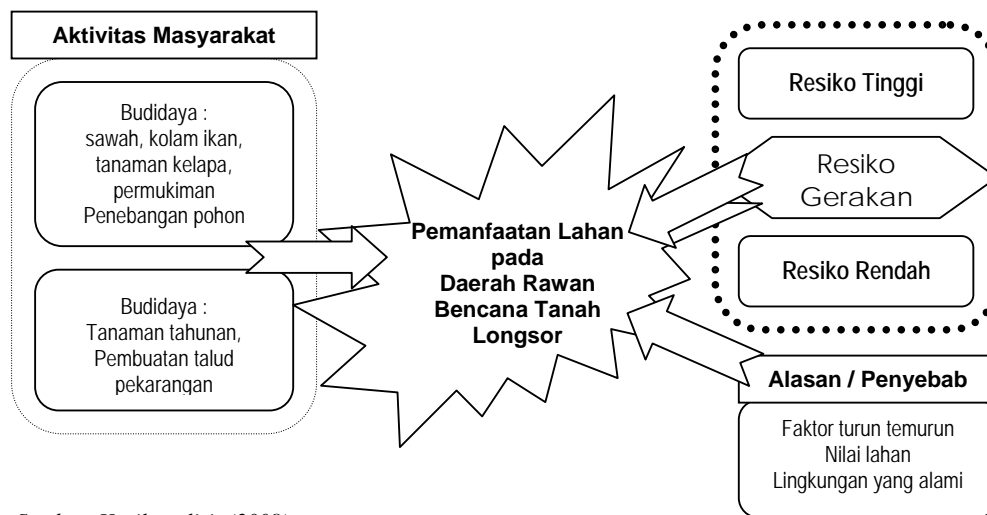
Aktivitas Masyarakat

Budidaya :
sawah, kolam ikan, tanaman kelapa, permukiman
Penebangan pohon

Budidaya :
Tanaman tahunan, Pembuatan talud pekarangan

Pemanfaatan Lahan pada Daerah Rawan Bencana Tanah Longsor

Resiko Tinggi

Resiko Gerakan

Resiko Rendah

Alasan / Penyebab

Faktor turun temurun
Nilai lahan
Lingkungan yang alami

Sumber: Hasil analisis (2008)